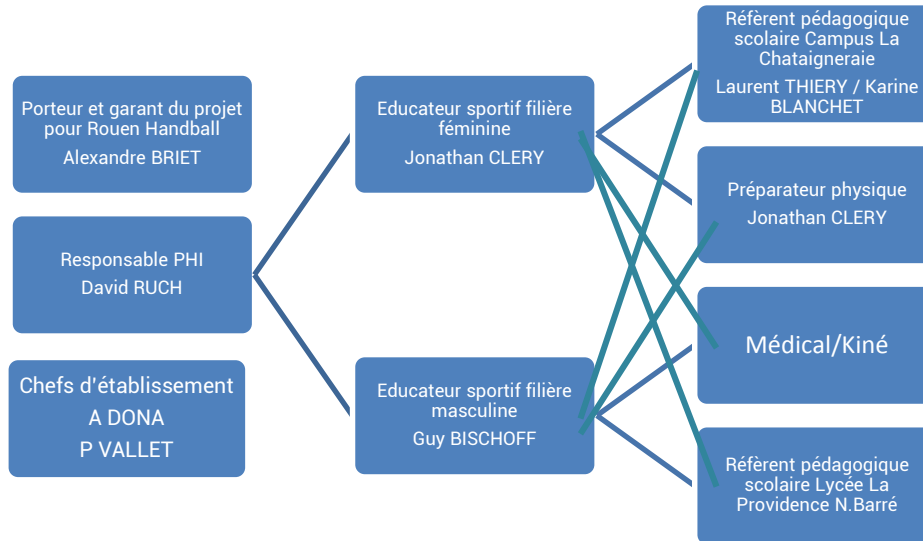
Porteur et garant du projet pour Rouen Handball
Alexandre BRIET

Responsable PHI
David RUCH

Chefs d'établissement
A DONA
P VALLET

Educateur sportif filière féminine
Jonathan CLERY

Educateur sportif filière masculine
Guy BISCHOFF

Référent pédagogique scolaire Campus La Chataigneraie
Laurent THIERY / Karine BLANCHET

Préparateur physique
Jonathan CLERY

Médical/Kiné

Référent pédagogique scolaire Lycée La Providence N.Barré